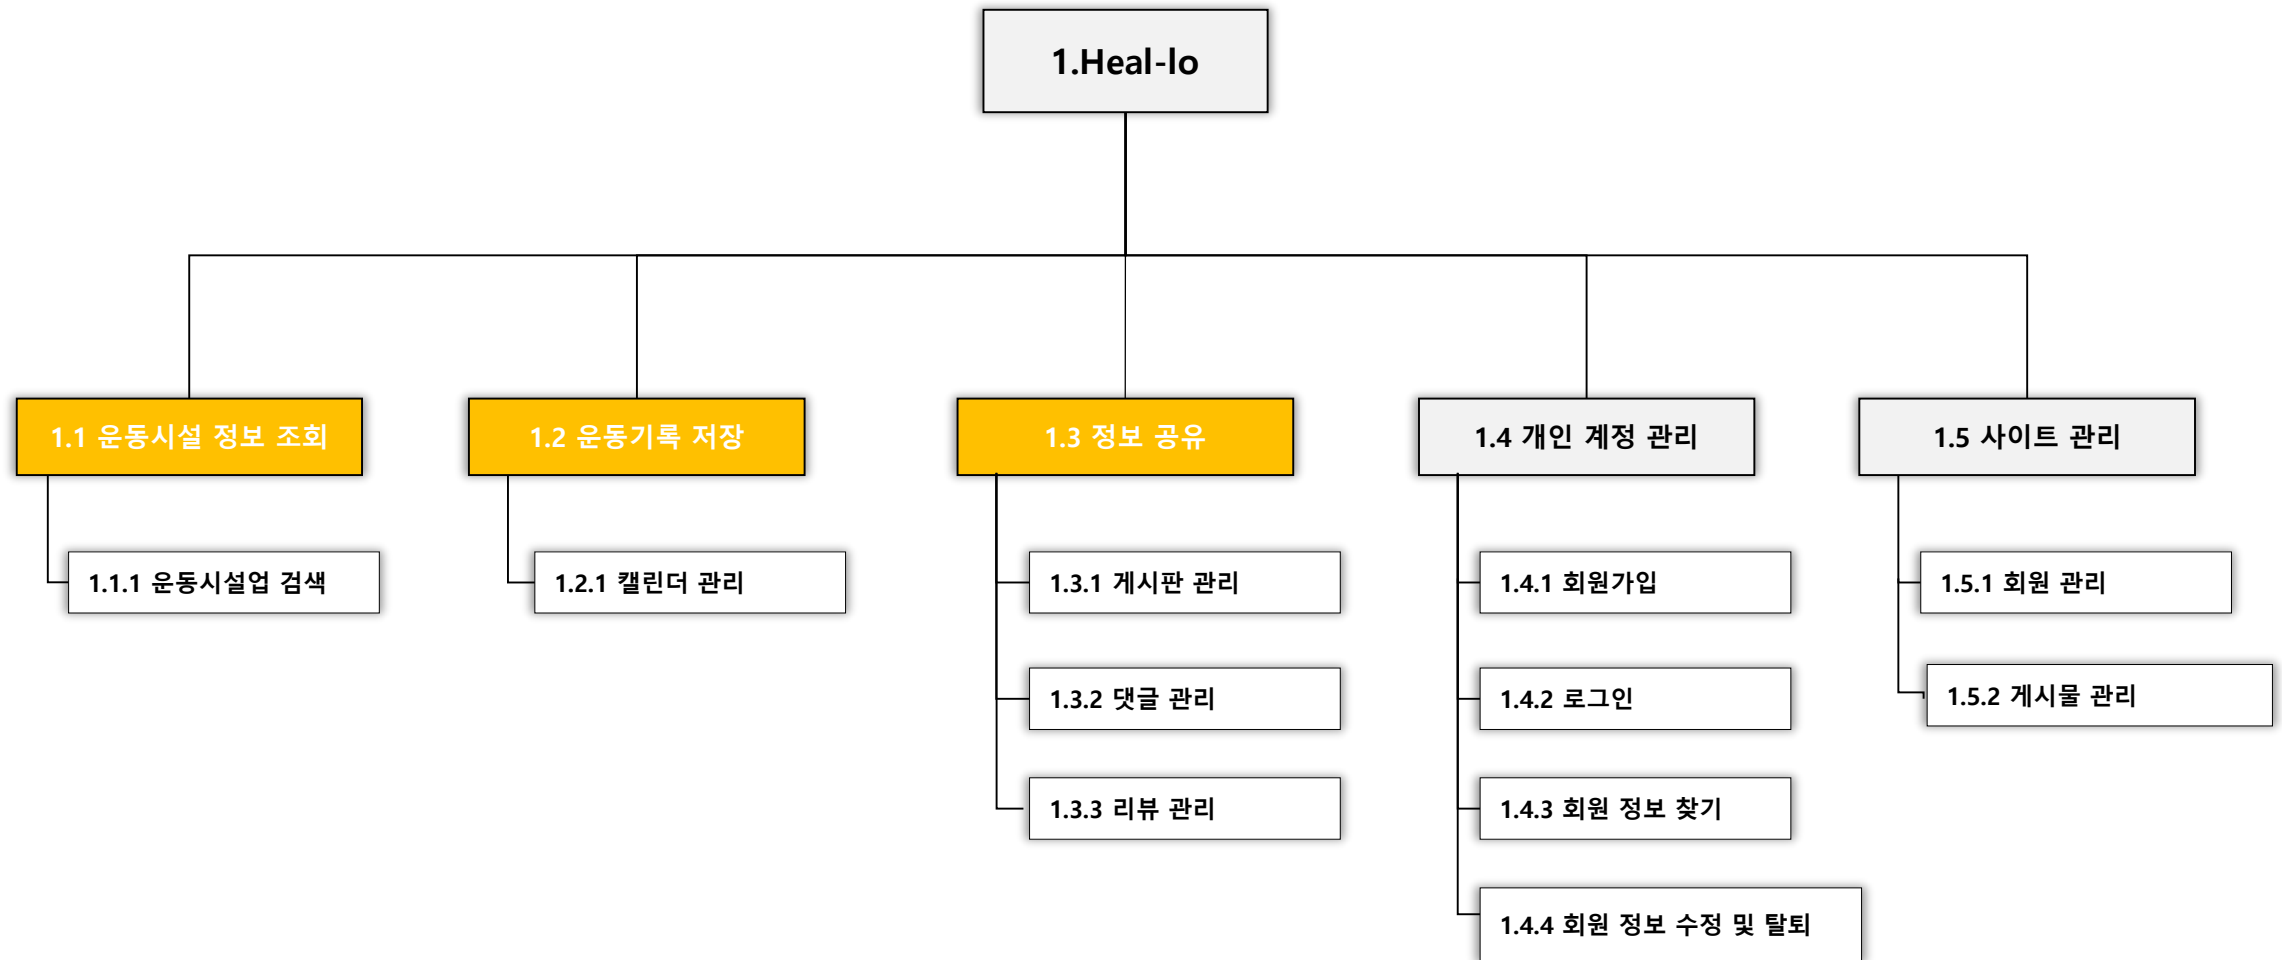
1.Heal-lo

1.1 운동시설 정보 조회

1.1.1 운동시설업 검색

1.2 운동기록 저장

1.2.1 캘린더 관리

1.3 정보 공유

1.3.1 게시판 관리

1.3.2 댓글 관리

1.3.3 리뷰 관리

1.4 개인 계정 관리

1.4.1 회원가입

1.4.2 로그인

1.4.3 회원 정보 찾기

1.4.4 회원 정보 수정 및 탈퇴

1.5 사이트 관리

1.5.1 회원 관리

1.5.2 게시물 관리